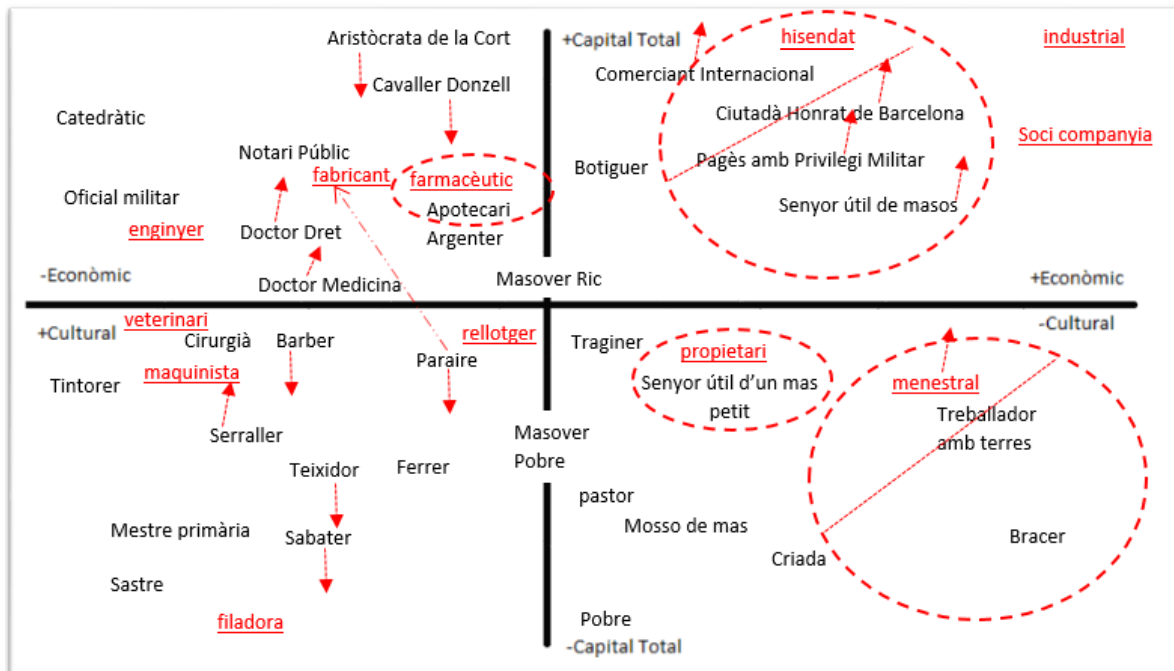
Aristòcrata de la Cort

+Capital Total

hisendat

industrial

Cavaller Donzell

Comerciant Internacional

Catedràtic

Ciutadà Honrat de Barcelona

Soci companyia

Notari Públic

fabricant

farmacèutic

Botiguer

Pagès amb Privilegi Militar

Oficial militar

Apotecari

Senyor útil de masos

enginyer

Doctor Dret

Argenter

-Econòmic

Masover Ric

+Econòmic

Doctor Medicina

+Cultural

veterinari

rellotger

-Cultural

Cirurgià

Barber

Traginer

propietari

Paraire

Tintorer

maquinista

Senyor útil d'un mas petit

menestral

Treballador amb terres

Serraller

Masover Pobre

Teixidor

Ferrer

pastor

Mosso de mas

Mestre primària

Sabater

Bracer

Criada

Sastre

filadora

Pobre

-Capital Total